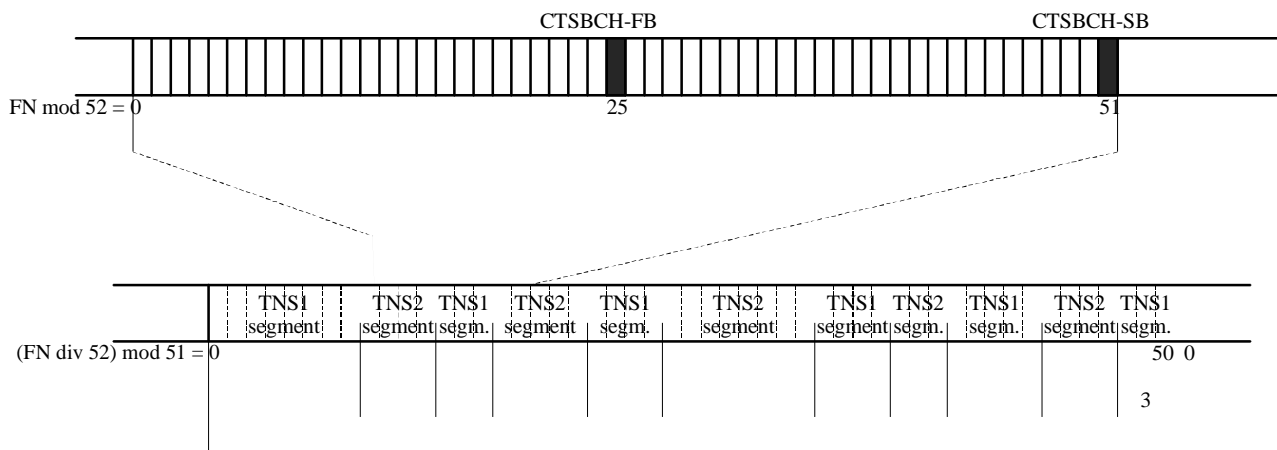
CTSBCH-FB

CTSBCH-SB

FN mod 52 = 0

25

51

TNS1 segment

TNS2 segment

TNS1 segm.

TNS2 segment

TNS1 segm.

TNS2 segment

TNS1 segment

TNS2 segm.

TNS1 segm.

TNS2 segment

TNS1 segm.

(FN div 52) mod 51 = 0

50 0

3